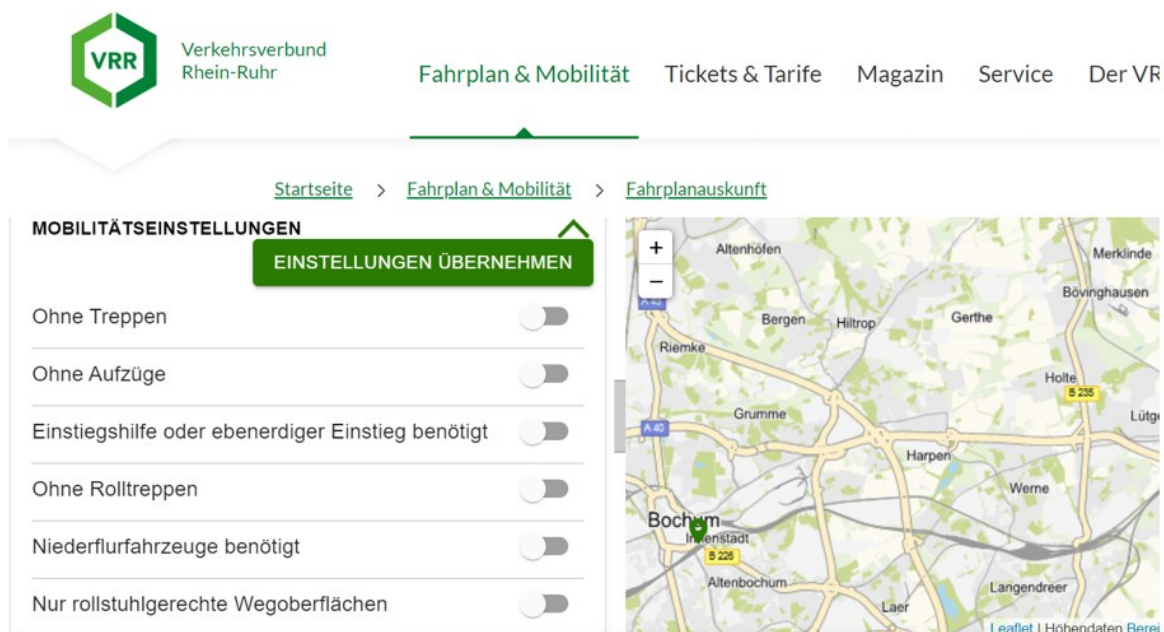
VRR Verkehrsverbund Rhein-Ruhr

Fahrplan & Mobilität Tickets & Tarife Magazin Service Der VR

Startseite > Fahrplan & Mobilität > Fahrplanauskunft

MOBILITÄTSEINSTELLUNGEN

EINSTELLUNGEN ÜBERNEHMEN

Ohne Treppen

Ohne Aufzüge

Einstiegshilfe oder ebenerdiger Einstieg benötigt

Ohne Rolltreppen

Niederflurfahrzeuge benötigt

Nur rollstuhlgerechte Wegoberflächen

+
−
Altenhöfen
Merklinde
Bövinghausen
A 43
Bergen
Hiltrop
Gerthe
Riemke
Holte
B 235
Grumme
Lütg
A 40
Harpen
Werne
Bochum
Innenstadt
B 226
Altenbochum
Langendreer
Laer
Leaflet | Höhendaten Berei